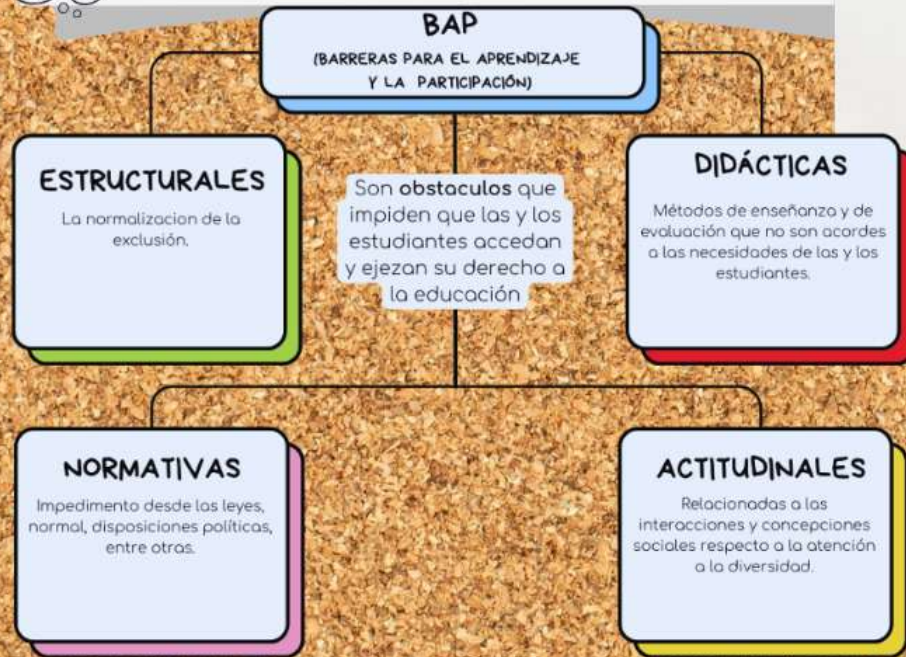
BAP

(BARRERAS PARA EL APRENDIZAJE Y LA PARTICIPACIÓN)

ESTRUCTURALES

La normalizacion de la exclusión.

Son obstaculos que impiden que las y los estudiantes accedan y ejezan su derecho a la educación

DIDÁCTICAS

Métodos de enseñanza y de evaluación que no son acordes a las necesidades de las y los estudiantes.

NORMATIVAS

Impedimento desde las leyes, normal, disposiciones políticas, entre otras.

ACTITUDINALES

Relacionadas a las interacciones y concepciones sociales respecto a la atención a la diversidad.